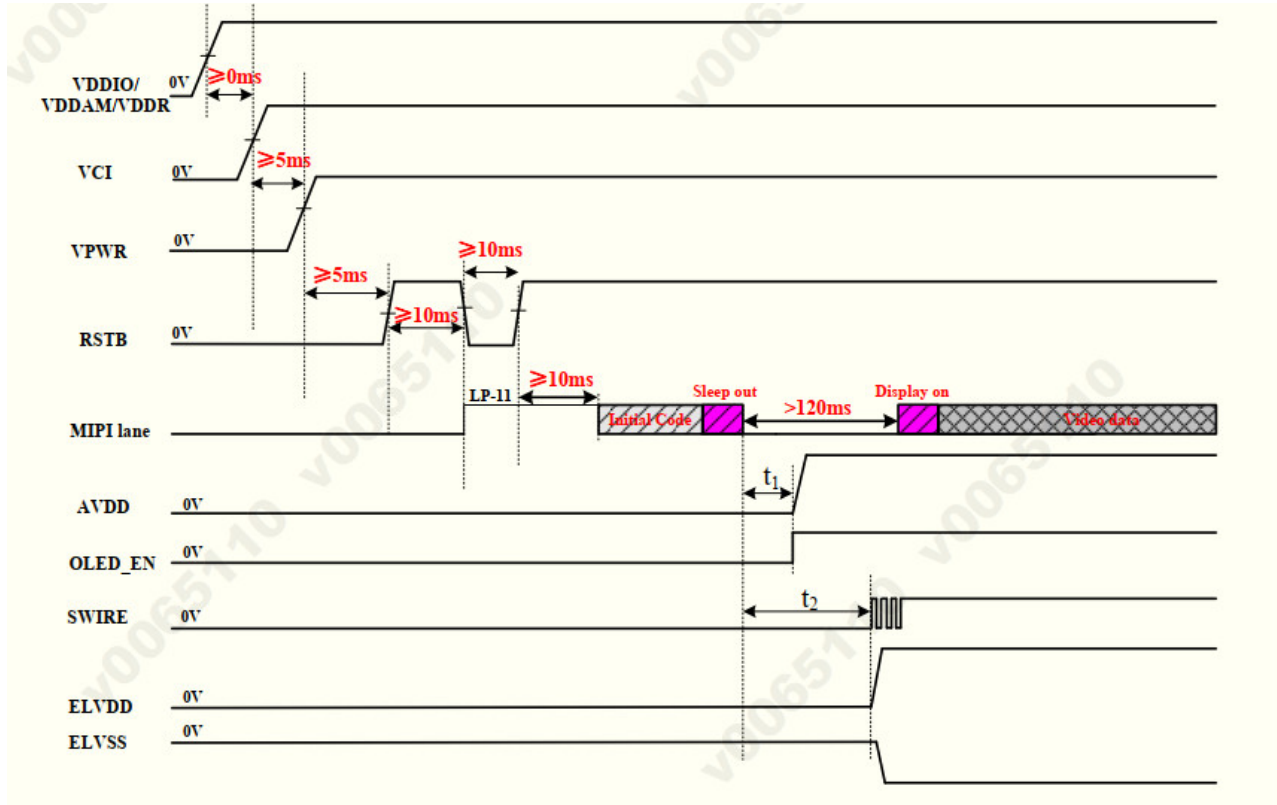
VDDIO/
VDDAM/VDDR
0V
≥0ms
VCI
0V
≥5ms
VPWR
0V
≥5ms
≥10ms
RSTB
0V
≥10ms
LP-11
≥10ms
Sleep out
Display on
MIPI lane
Initial Code
>120ms
Video data
$t_1$
AVDD
0V
OLED_EN
0V
$t_2$
SWIRE
0V
ELVDD
0V
ELVSS
0V
v0065110
v0065110
v0065110
v0065110
v0065110
v0065110